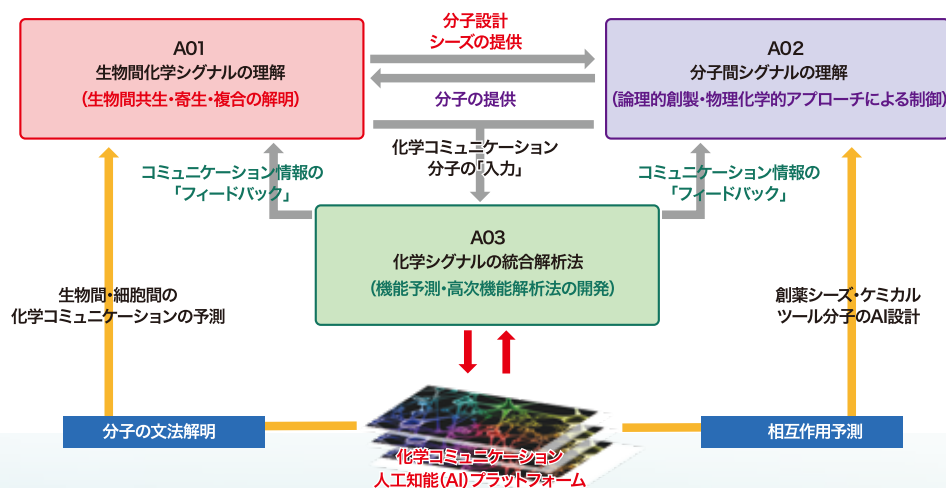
A01
生物間化学シグナルの理解
（生物間共生・寄生・複合の解明）

分子設計
シーズの提供

分子の提供

A02
分子間シグナルの理解
（論理的創製・物理化学的アプローチによる制御）

化学コミュニケーション
分子の「入力」

コミュニケーション情報の
「フィードバック」

コミュニケーション情報の
「フィードバック」

A03
化学シグナルの統合解析法
（機能予測・高次機能解析法の開発）

生物間・細胞間の
化学コミュニケーションの予測

創薬シーズ・ケミカル
ツール分子のAI設計

分子の文法解明

相互作用予測

化学コミュニケーション
人工知能（AI）プラットフォーム